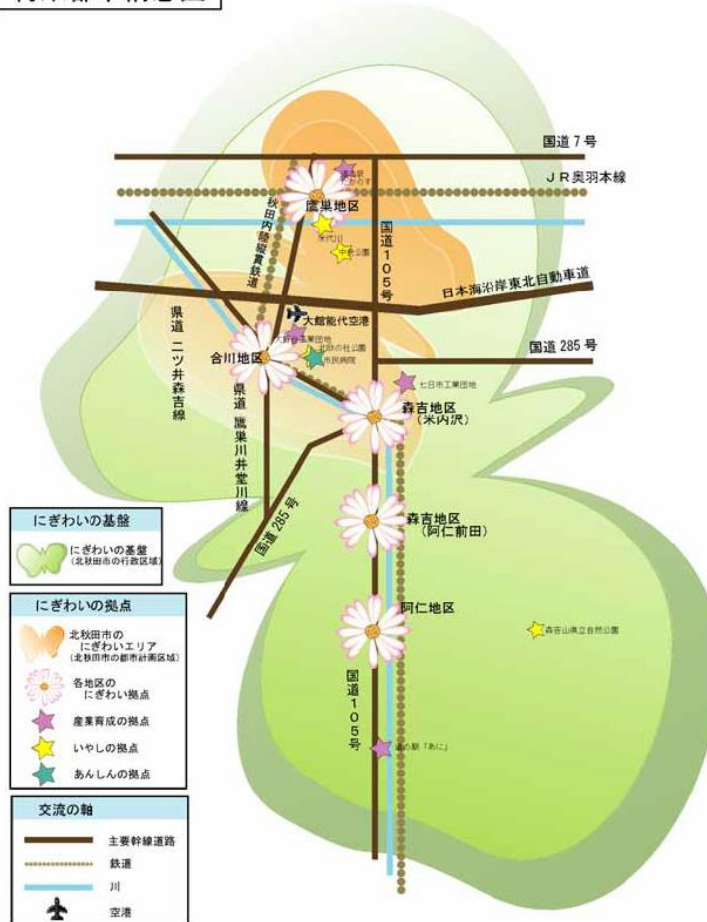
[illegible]

国道７号

ＪＲ奥羽本線

道の駅 たかのす

鷹巣地区

秋田内陸縦貫鉄道

米代川

国道１０５号

中央公園

日本海沿岸東北自動車道

大館能代空港

県道 二ツ井森吉線

大野台工業団地

北欧の杜公園

市民病院

国道 285 号

合川地区

七日市工業団地

県道 鷹巣川井堂川線

森吉地区（米内沢）

国道 285 号

森吉地区（阿仁前田）

阿仁地区

森吉山県立自然公園

国道１０５号

道の駅「あに」

にぎわいの基盤

にぎわいの基盤 (北秋田市の行政区域)

にぎわいの拠点

北秋田市の にぎわいエリア (北秋田市の都市計画区域)

各地区の にぎわい拠点

産業育成の拠点

いやしの拠点

あんしんの拠点

交流の軸

主要幹線道路

鉄道

川

空港